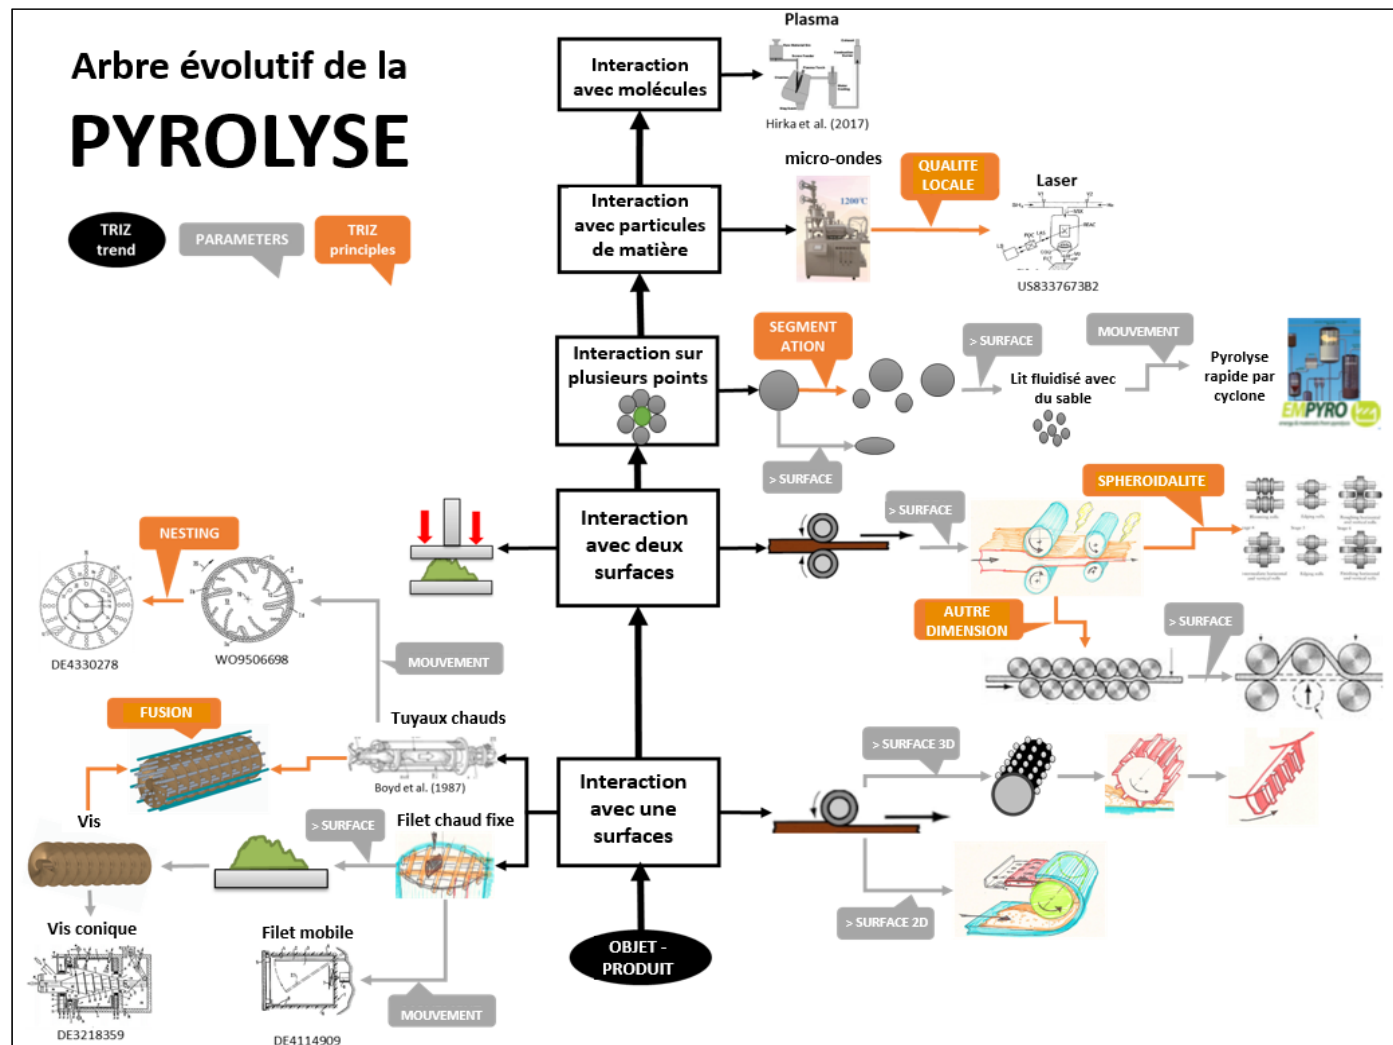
Arbre évolutif de la

PYROLYSE

TRIZ trend

PARAMETERS

TRIZ principles

Plasma

Interaction avec molécules

Hirka et al. (2017)

micro-ondes

QUALITE LOCALE

Laser

Interaction avec particules de matière

US8337673B2

Interaction sur plusieurs points

SEGMENT ATION

> SURFACE

MOUVEMENT

Lit fluidisé avec du sable

Pyrolyse rapide par cyclone

EMPYRO

> SURFACE

NESTING

Interaction avec deux surfaces

> SURFACE

SPHEROIDALITE

DE4330278

WO9506698

AUTRE DIMENSION

> SURFACE

MOUVEMENT

FUSION

Tuyaux chauds

Boyd et al. (1987)

> SURFACE 3D

Vis

> SURFACE

Filet chaud fixe

Interaction avec une surfaces

Vis conique

Filet mobile

> SURFACE 2D

OBJET - PRODUIT

DE3218359

MOUVEMENT

DE4114909